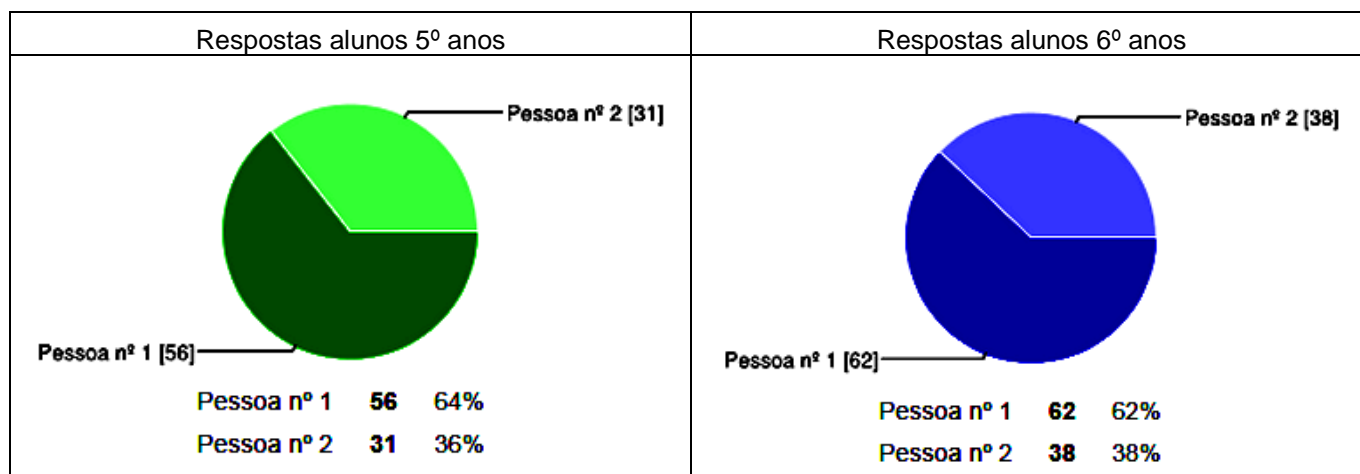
| Respostas alunos 5º anos | Respostas alunos 6º anos |
|---|---|
| Pessoa nº 2 [31] Pessoa nº 1 [56] Pessoa nº 1 **56** 64% Pessoa nº 2 **31** 36% | Pessoa nº 2 [38] Pessoa nº 1 [62] Pessoa nº 1 **62** 62% Pessoa nº 2 **38** 38% |